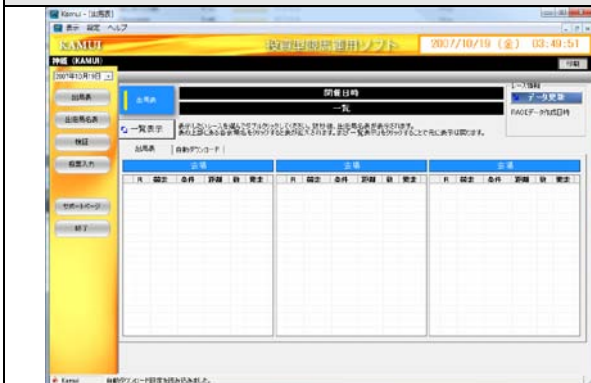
Kamui - [出馬表]

表示 設定 ヘルプ

KAMUI

競馬予想支援ソフト

2007/10/19 (金) 03:49:51

印刷

神威 (KAMUI)

2007年10月19日

出馬表

出走馬名表

検証

結果入力

サポートページ

終了

出馬表

開催日時

一覧

一覧表示

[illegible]

出馬表

自動ダウンロード

レース情報

データ更新

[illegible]

会場

会場

会場

R

発走

条件

距離

頭

更新

R

発走

条件

距離

頭

更新

R

発走

条件

距離

頭

更新

Kamui

自動ダウンロード設定を読み込みました。